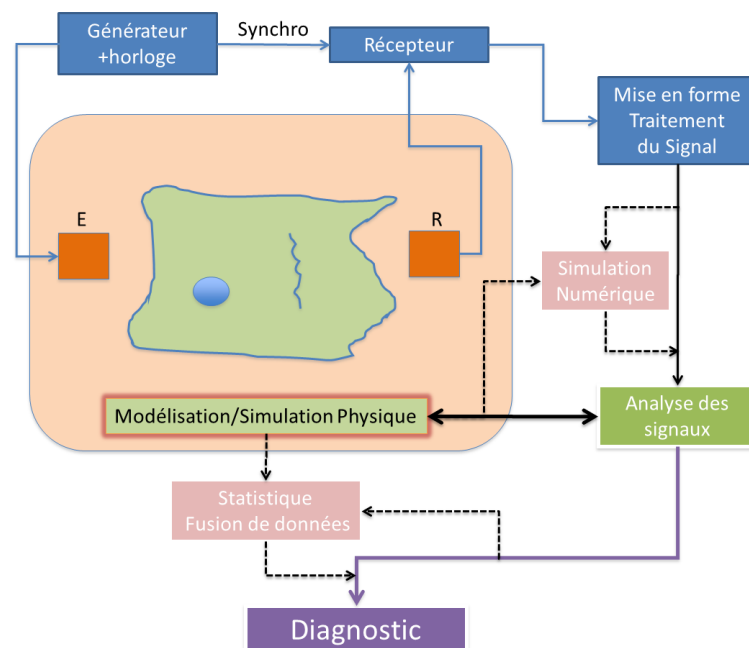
Générateur +horloge

Synchro

Récepteur

Mise en forme Traitement du Signal

E

R

Simulation Numérique

Modélisation/Simulation Physique

Analyse des signaux

Statistique Fusion de données

Diagnostic